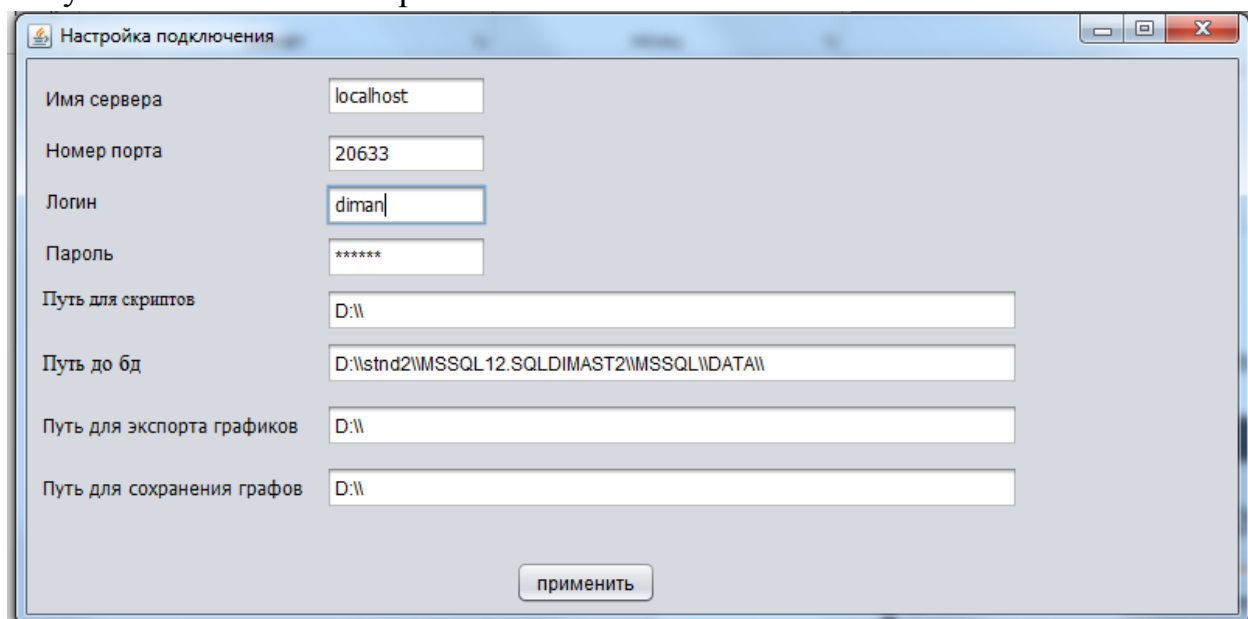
Настройка подключения

Имя сервера localhost

Номер порта 20633

Логин diman

Пароль ******

Путь для скриптов D:\\

Путь до бд D:\\stnd2\\MSSQL12.SQLDIMAST2\\MSSQL\\DATA\\

Путь для экспорта графиков D:\\

Путь для сохранения графов D:\\

применить